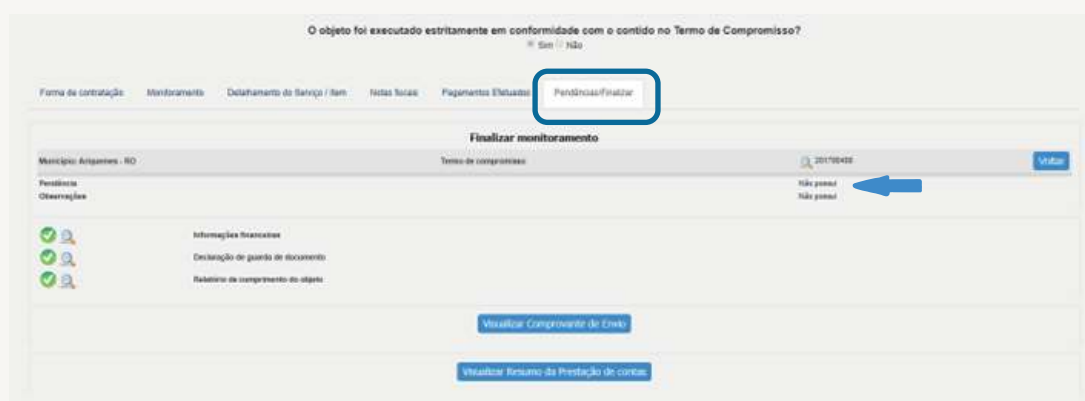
O objeto foi executado estritamente em conformidade com o contido no Termo de Compromisso?
Sim Não

Forma de contratação Monitoramento Detalhamento do Serviço / Item Notas fiscais Pagamentos Efetuados Pendências/Finalizar

Finalizar monitoramento

Município: Ariquemes - RO Termo de compromisso 201700450 Voltar

Pendência Não possui
Observações Não possui

Informações financeiras
Declaração de guarda de documento
Relatório de cumprimento do objeto

Visualizar Comprovante de Envio

Visualizar Resumo da Prestação de contas